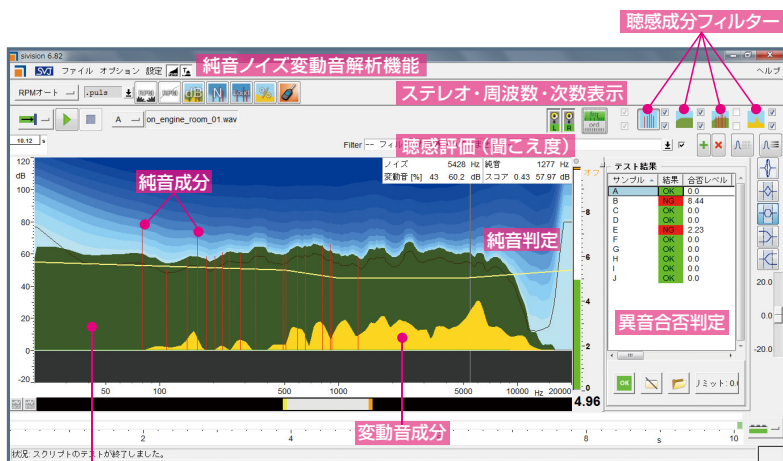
聴感成分フィルター

sivision 6.82

SVI ファイル オプション 設定

純音ノイズ変動音解析機能

ヘルプ

RPMオート .puls

ステレオ・周波数・次数表示

A on_engine_room_01.wav

L R ord

16.12 s

Filter -- フィ

聴感評価（聞こえ度）

| ノイズ | 5428 | Hz | 純音 | 1277 | Hz |
|---|---|---|---|---|---|
| 変動音 [%] | 43 | 60.2 dB | スコア | 0.43 | 57.97 dB |

オフ

120 dB 100 80 60 40 20 0 -20

純音成分

純音判定

50 100 200 500 1000 5000 10000 Hz 20000

4.96

変動音成分

テスト結果

| サンプル | 結果 | 合否レベル |
|---|---|---|
| A | OK | 0.0 |
| B | NG | 8.44 |
| C | OK | 0.0 |
| D | OK | 0.0 |
| E | NG | 2.23 |
| F | OK | 0.0 |
| G | OK | 0.0 |
| H | OK | 0.0 |
| I | OK | 0.0 |
| J | OK | 0.0 |

異音合否判定

OK リミット: 0

20.0 0.0 -20.0

2 4 6 8 s 10

状況: スクリプトのテストが終了しました。